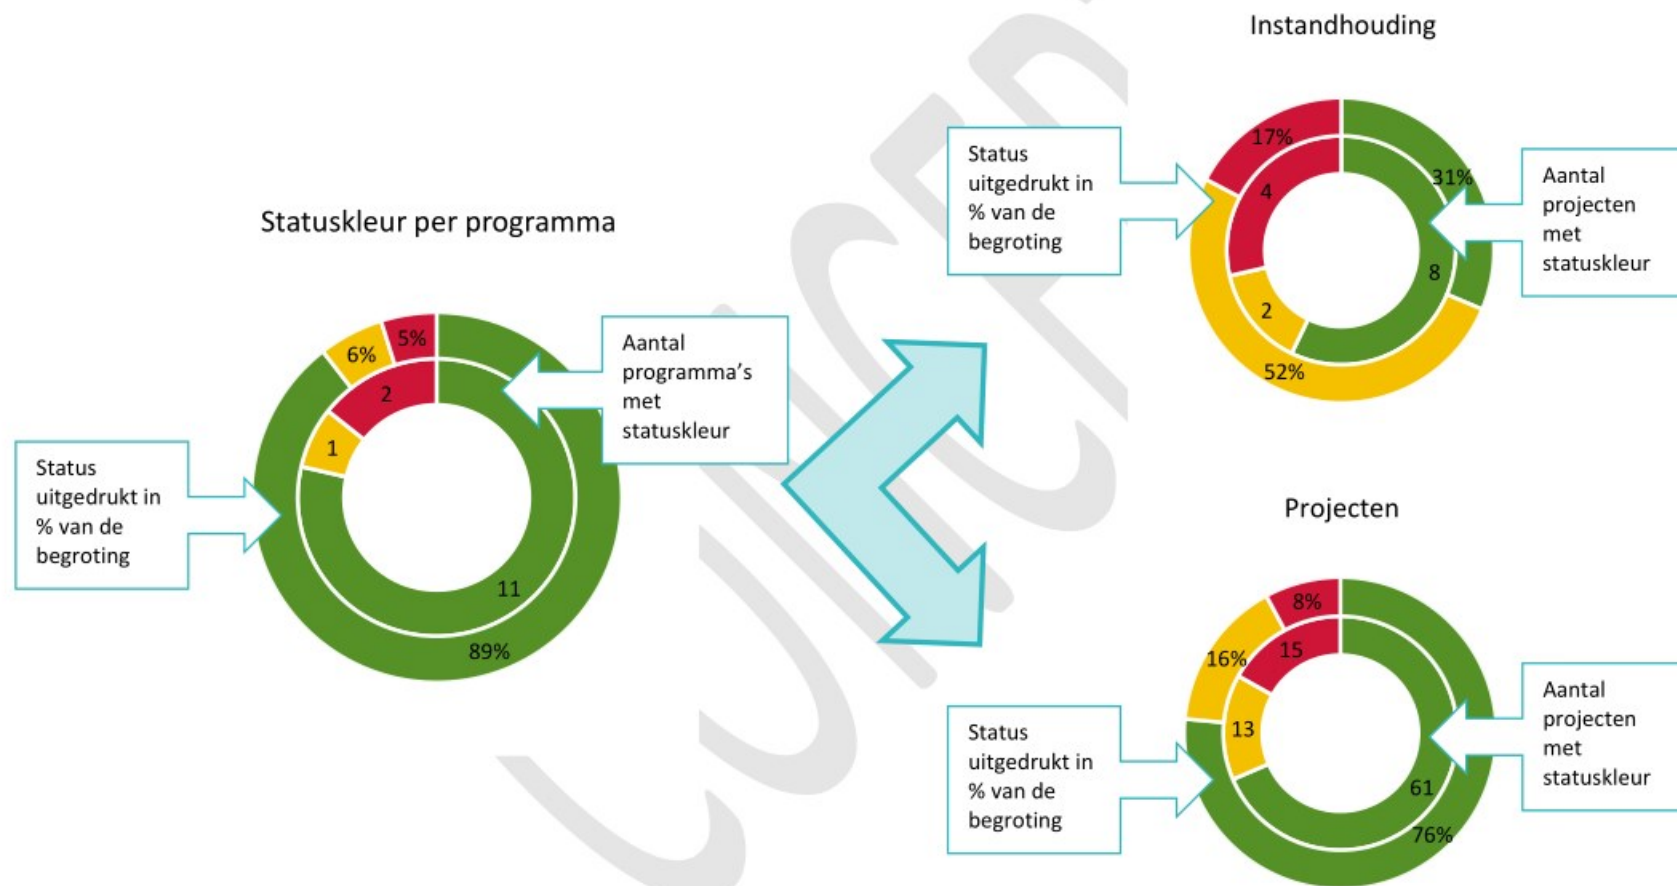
Statuskleur per programma

Status uitgedrukt in % van de begroting

6%
5%
2
1
11
89%

Aantal programma's met statuskleur

Instandhouding

Status uitgedrukt in % van de begroting

17%
31%
4
8
2
52%

Aantal projecten met statuskleur

Projecten

8%
16%
15
13
61
76%

Status uitgedrukt in % van de begroting

Aantal projecten met statuskleur